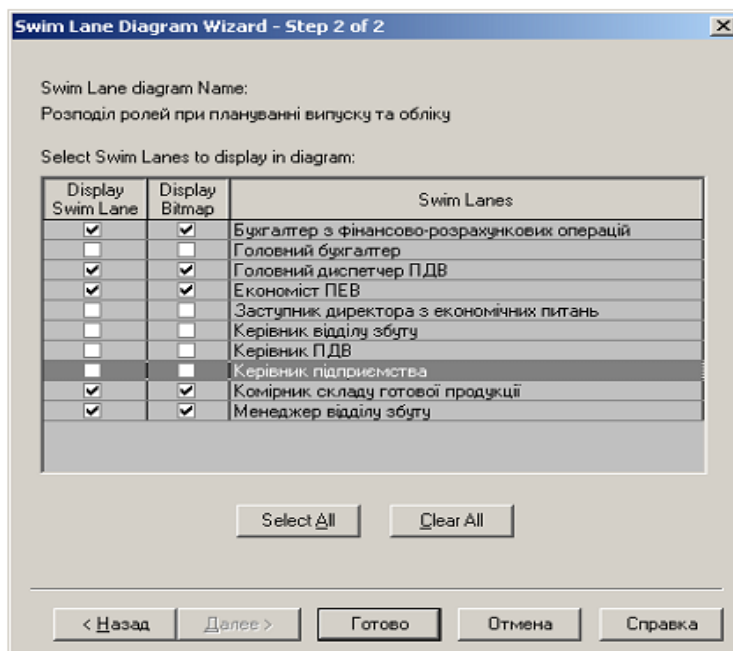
Swim Lane Diagram Wizard - Step 2 of 2

×

Swim Lane diagram Name:

Розподіл ролей при плануванні випуску та обліку

Select Swim Lanes to display in diagram:

| Display Swim Lane | Display Bitmap | Swim Lanes |
|---|---|---|
| ☑ | ☑ | Бухгалтер з фінансово-розрахункових операцій |
| ☐ | ☐ | Головний бухгалтер |
| ☑ | ☑ | Головний диспетчер ПДВ |
| ☑ | ☑ | Економіст ПЕВ |
| ☐ | ☐ | Заступник директора з економічних питань |
| ☐ | ☐ | Керівник відділу збуту |
| ☐ | ☐ | Керівник ПДВ |
| ☐ | ☐ | Керівник підприємства |
| ☑ | ☑ | Комірник складу готової продукції |
| ☑ | ☑ | Менеджер відділу збуту |

Select All

Clear All

< Назад

Далее >

Готово

Отмена

Справка